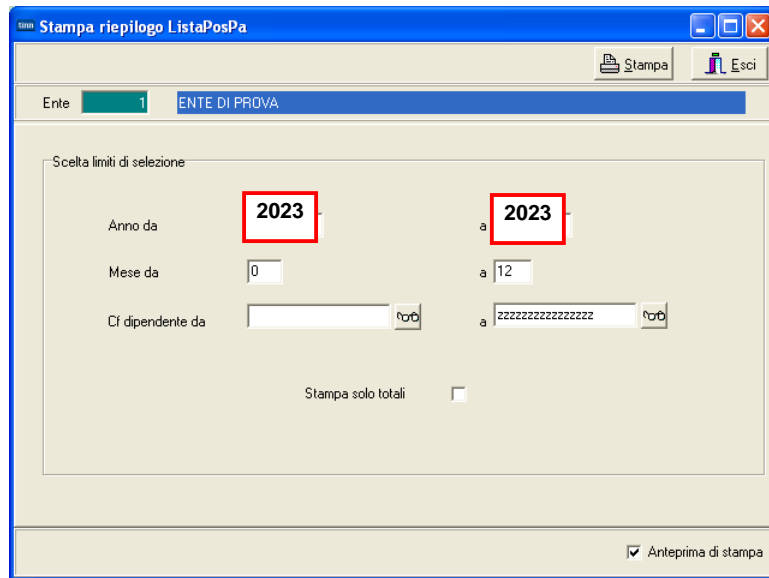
tinn Stampa riepilogo ListaPosPa

Stampa Esci

Ente 1 ENTE DI PROVA

Scelta limiti di selezione

Anno da 2023 a 2023

Mese da 0 a 12

Cf dipendente da a zzzzzzzzzzzzzzzz

Stampa solo totali

Anteprima di stampa